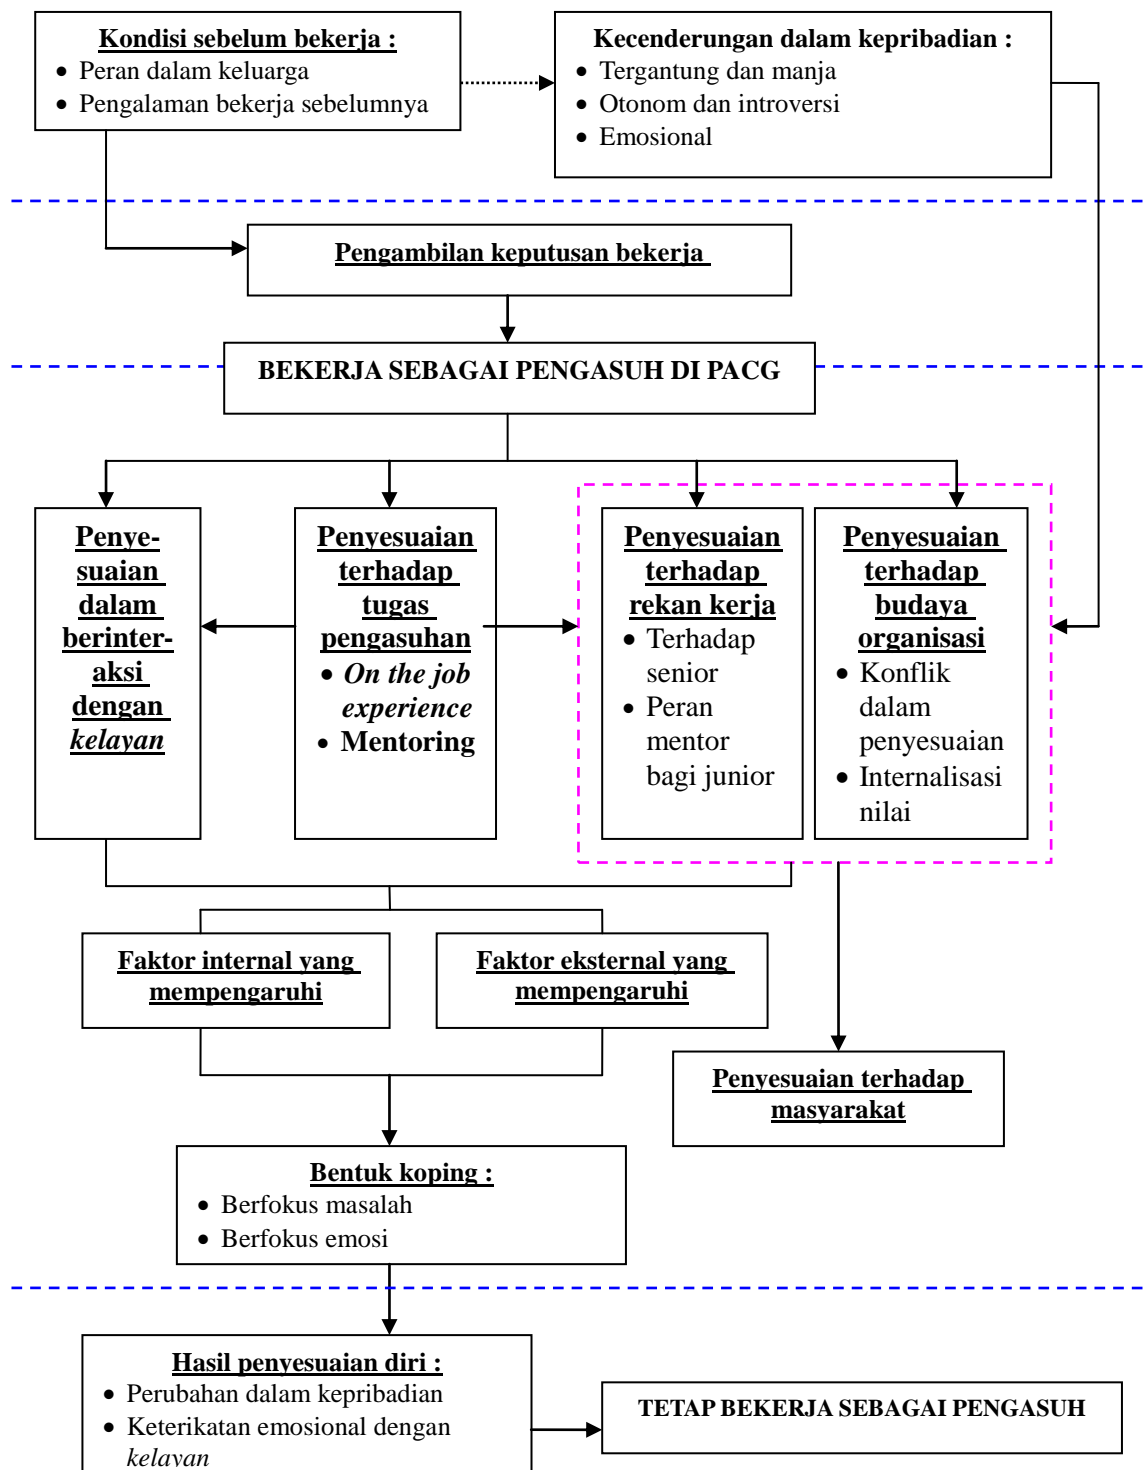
Kondisi sebelum bekerja :
- Peran dalam keluarga
- Pengalaman bekerja sebelumnya

Kecenderungan dalam kepribadian :
- Tergantung dan manja
- Otonom dan introversi
- Emosional

Pengambilan keputusan bekerja

BEKERJA SEBAGAI PENGASUH DI PACG

Penyesuaian dalam berinteraksi dengan *kelayan*

Penyesuaian terhadap tugas pengasuhan
- *On the job experience*
- Mentoring

Penyesuaian terhadap rekan kerja
- Terhadap senior
- Peran mentor bagi junior

Penyesuaian terhadap budaya organisasi
- Konflik dalam penyesuaian
- Internalisasi nilai

Faktor internal yang mempengaruhi

Faktor eksternal yang mempengaruhi

Penyesuaian terhadap masyarakat

Bentuk koping :
- Berfokus masalah
- Berfokus emosi

Hasil penyesuaian diri :
- Perubahan dalam kepribadian
- Keterikatan emosional dengan *kelayan*

TETAP BEKERJA SEBAGAI PENGASUH